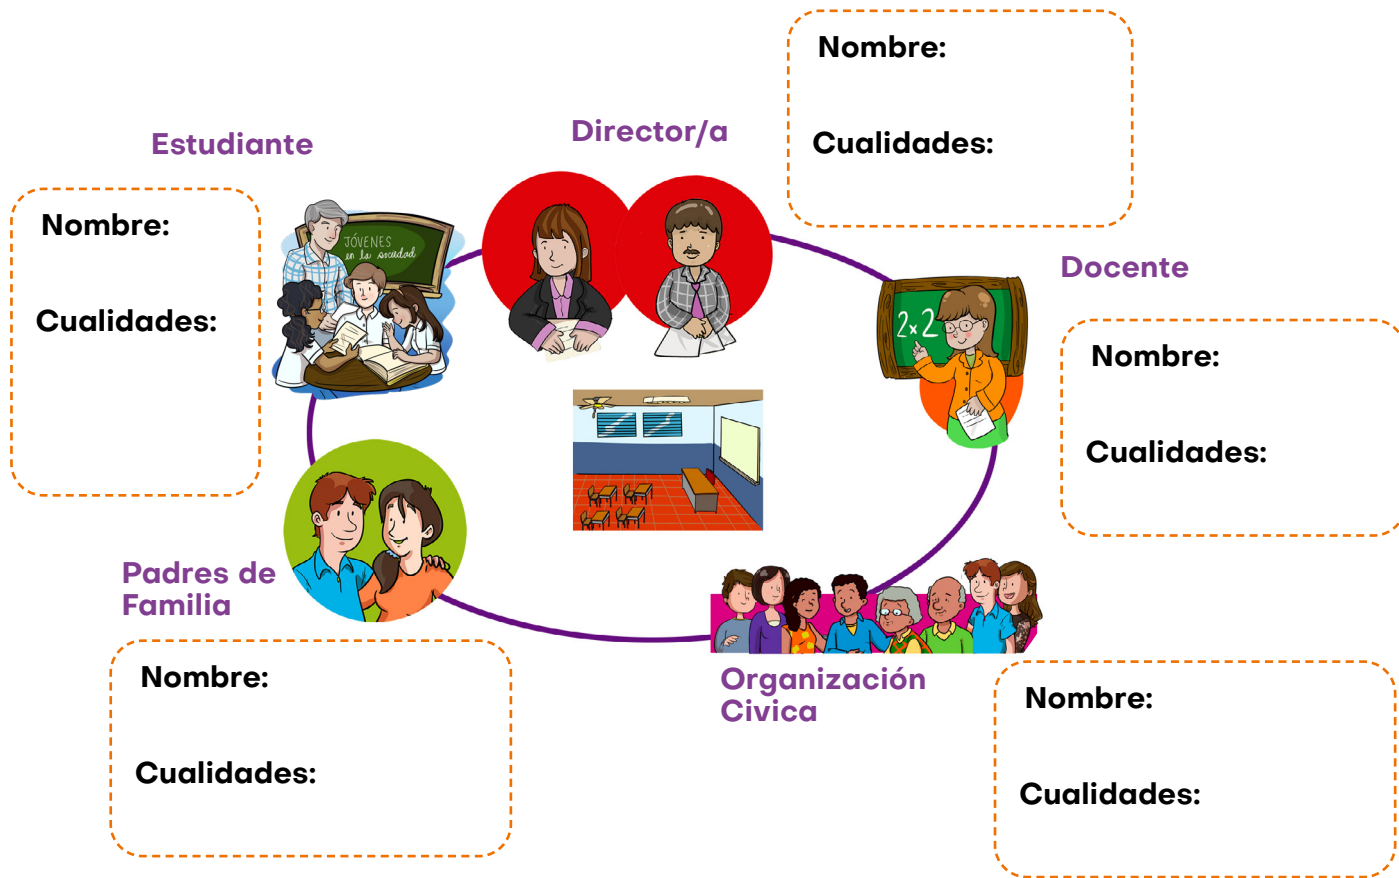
Director/a

Nombre:

Cualidades:

Estudiante

Nombre:

Cualidades:

JÓVENES en la sociedad

2x2

Docente

Nombre:

Cualidades:

Padres de Familia

Nombre:

Cualidades:

Organización Civica

Nombre:

Cualidades: